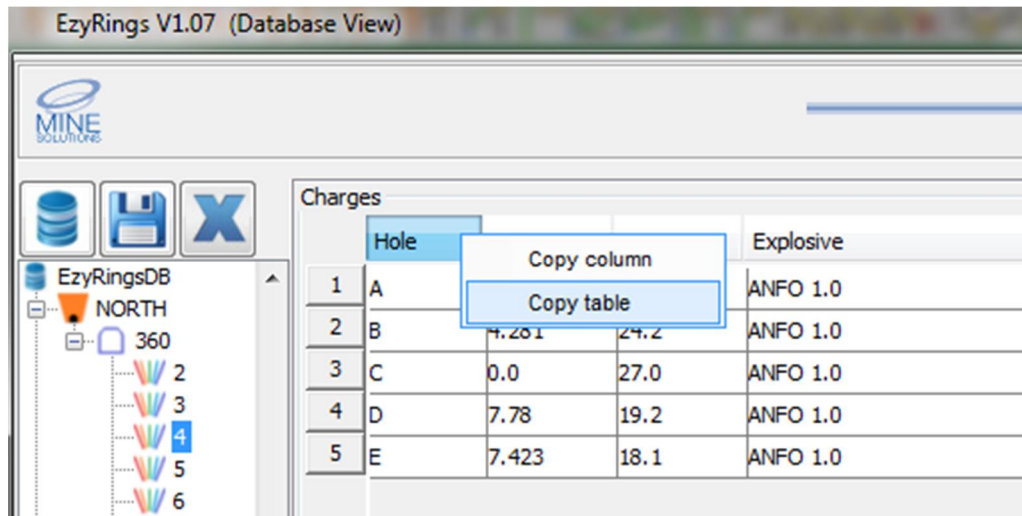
EzyRings V1.07 (Database View)

MINE SOLUTIONS

EzyRingsDB
NORTH
360
2
3
4
5
6

Charges

| | Hole | | | Explosive |
|---|---|---|---|---|
| 1 | A | | | ANFO 1.0 |
| 2 | B | 4.281 | 24.2 | ANFO 1.0 |
| 3 | C | 0.0 | 27.0 | ANFO 1.0 |
| 4 | D | 7.78 | 19.2 | ANFO 1.0 |
| 5 | E | 7.423 | 18.1 | ANFO 1.0 |

Copy column
Copy table